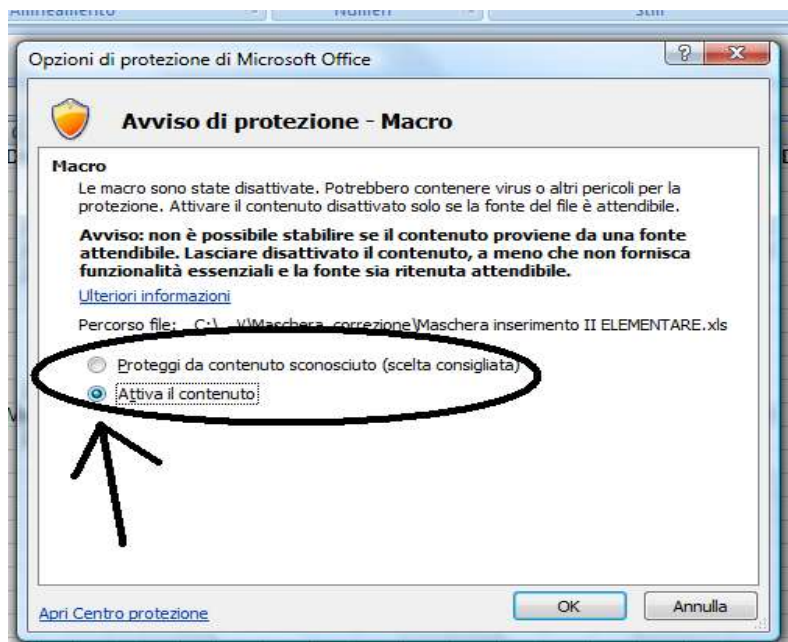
Allineamento Numeri Stili

Opzioni di protezione di Microsoft Office

Avviso di protezione - Macro

Macro
Le macro sono state disattivate. Potrebbero contenere virus o altri pericoli per la protezione. Attivare il contenuto disattivato solo se la fonte del file è attendibile.

Avviso: non è possibile stabilire se il contenuto proviene da una fonte attendibile. Lasciare disattivato il contenuto, a meno che non fornisca funzionalità essenziali e la fonte sia ritenuta attendibile.

Ulteriori informazioni

Percorso file: C:\ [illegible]\Maschera_correzione\Maschera inserimento II ELEMENTARE.xls

Proteggi da contenuto sconosciuto (scelta consigliata)
Attiva il contenuto

Apri Centro protezione

OK Annulla